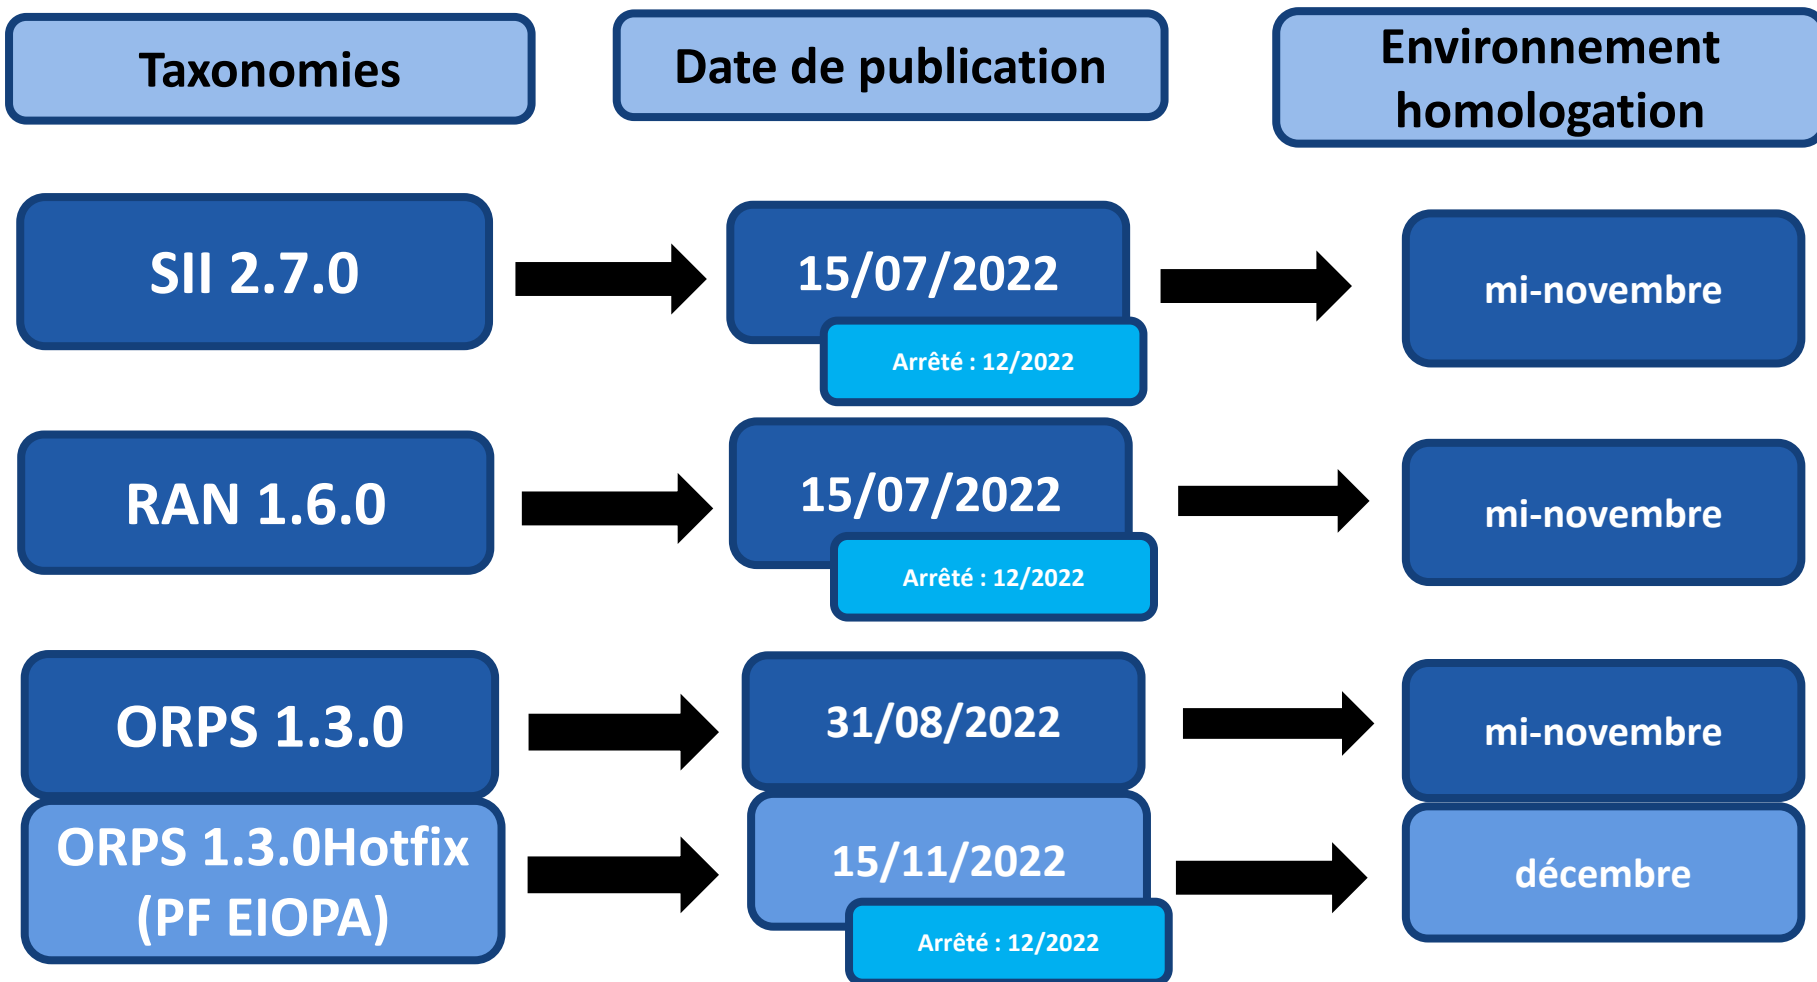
Taxonomies

Date de publication

Environnement homologation

SII 2.7.0

15/07/2022

Arrêté : 12/2022

mi-novembre

RAN 1.6.0

15/07/2022

Arrêté : 12/2022

mi-novembre

ORPS 1.3.0

31/08/2022

mi-novembre

ORPS 1.3.0Hotfix (PF EIOPA)

15/11/2022

Arrêté : 12/2022

décembre